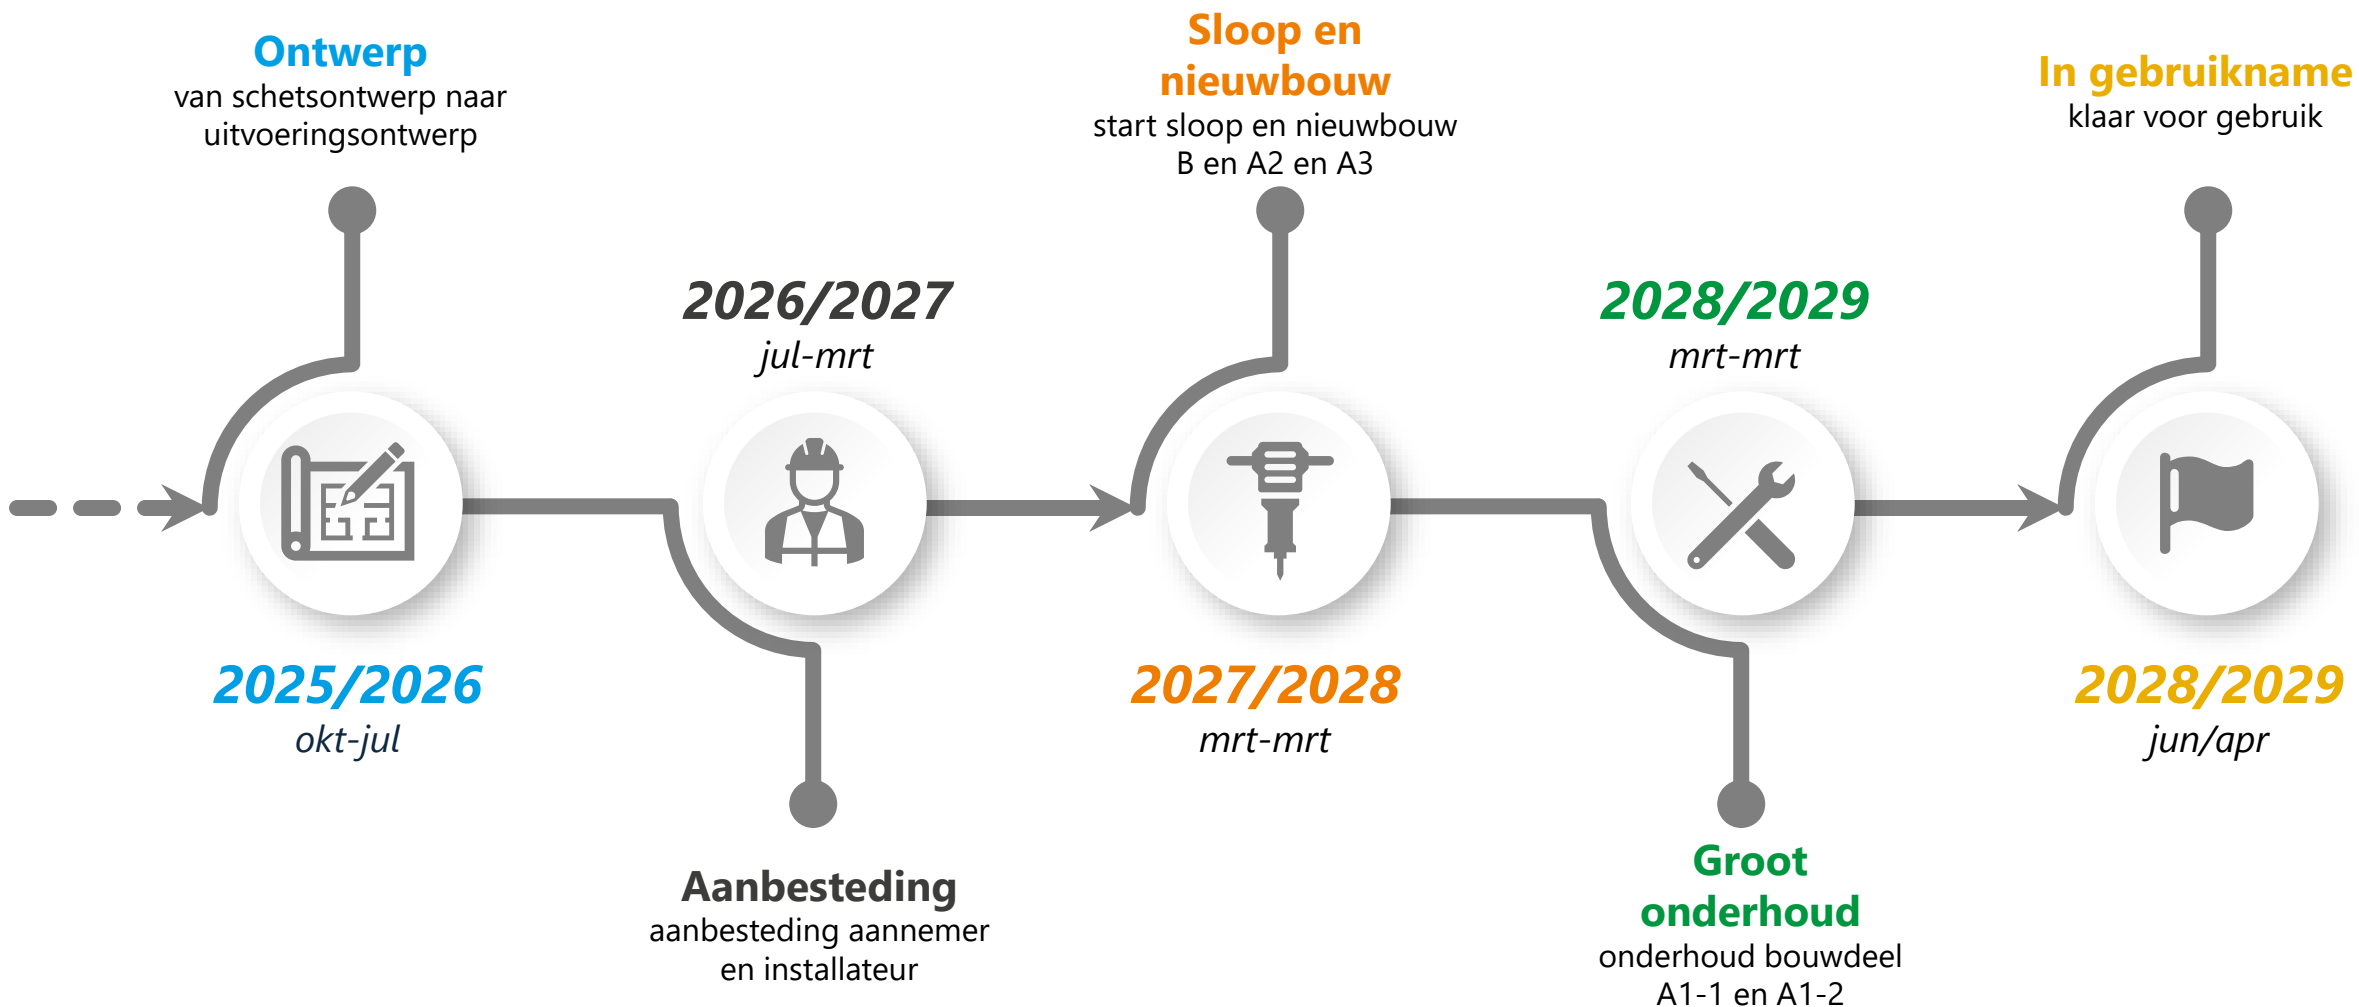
Ontwerp
van schetsontwerp naar uitvoeringsontwerp

2025/2026
okt-jul

2026/2027
jul-mrt

Aanbesteding
aanbesteding aannemer en installateur

Sloop en nieuwbouw
start sloop en nieuwbouw B en A2 en A3

2027/2028
mrt-mrt

2028/2029
mrt-mrt

Groot onderhoud
onderhoud bouwdeel A1-1 en A1-2

In gebruikname
klaar voor gebruik

2028/2029
jun/apr